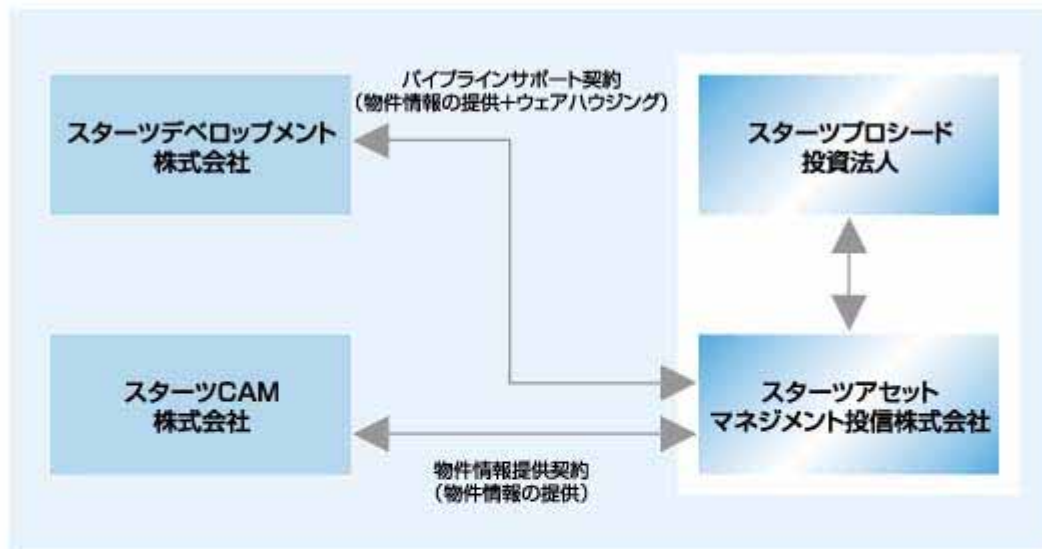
パイプラインサポート契約
(物件情報の提供+ウェアハウジング)

スターツデベロップメント
株式会社

スターツプロシード
投資法人

スターツCAM
株式会社

スターツアセット
マネジメント投信株式会社

物件情報提供契約
(物件情報の提供)